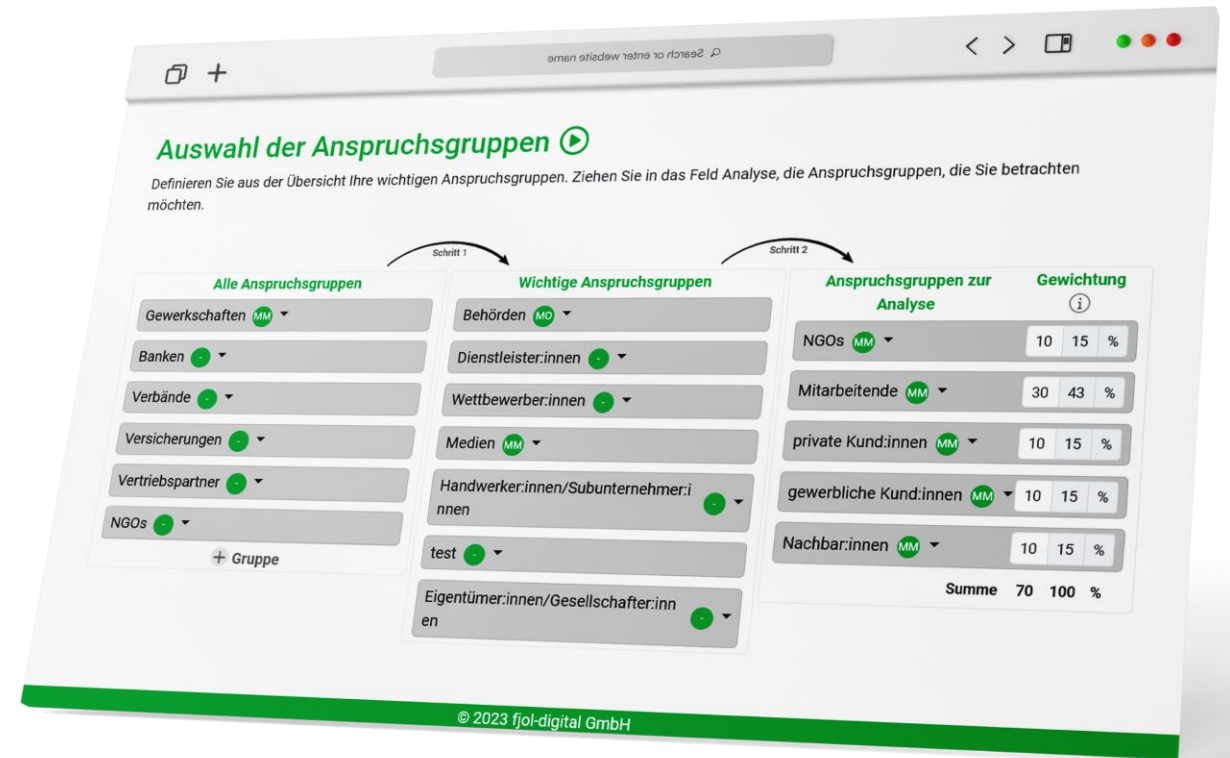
Search or enter website name

Auswahl der Anspruchsgruppen

Definieren Sie aus der Übersicht Ihre wichtigen Anspruchsgruppen. Ziehen Sie in das Feld Analyse, die Anspruchsgruppen, die Sie betrachten möchten.

Schritt 1

Schritt 2

Alle Anspruchsgruppen

Gewerkschaften MM

Banken -

Verbände -

Versicherungen -

Vertriebspartner -

NGOs -

+ Gruppe

Wichtige Anspruchsgruppen

Behörden MO

Dienstleister:innen -

Wettbewerber:innen -

Medien MM

Handwerker:innen/Subunternehmer:innen -

test -

Eigentümer:innen/Gesellschafter:innen -

Anspruchsgruppen zur Analyse

Gewichtung

| | | | |
|---|---|---|---|
| NGOs MM | 10 | 15 | % |
| Mitarbeitende MM | 30 | 43 | % |
| private Kund:innen MM | 10 | 15 | % |
| gewerbliche Kund:innen MM | 10 | 15 | % |
| Nachbar:innen MM | 10 | 15 | % |
| Summe | 70 | 100 | % |

© 2023 fjol-digital GmbH